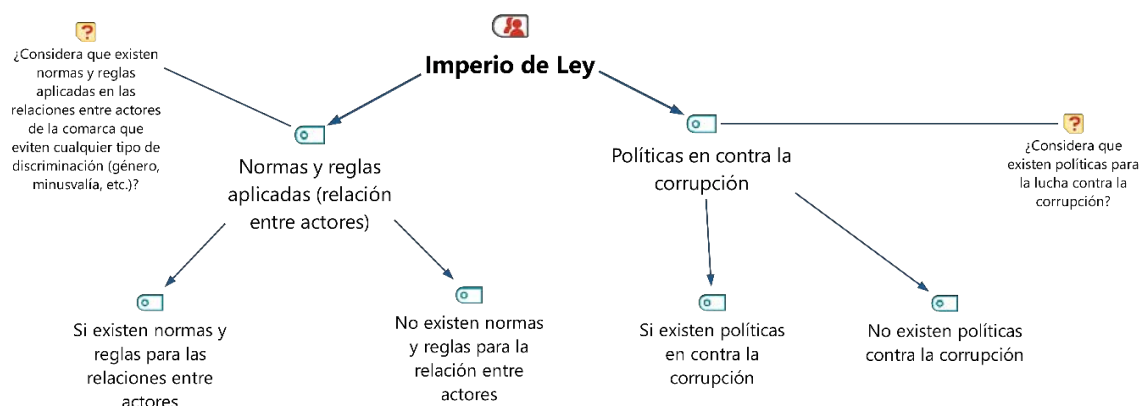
?
¿Considera que existen normas y reglas aplicadas en las relaciones entre actores de la comarca que eviten cualquier tipo de discriminación (género, minusvalía, etc.)?

Imperio de Ley

Normas y reglas aplicadas (relación entre actores)

Políticas en contra la corrupción

?
¿Considera que existen políticas para la lucha contra la corrupción?

Si existen normas y reglas para las relaciones entre actores

No existen normas y reglas para la relación entre actores

Si existen políticas en contra la corrupción

No existen políticas contra la corrupción